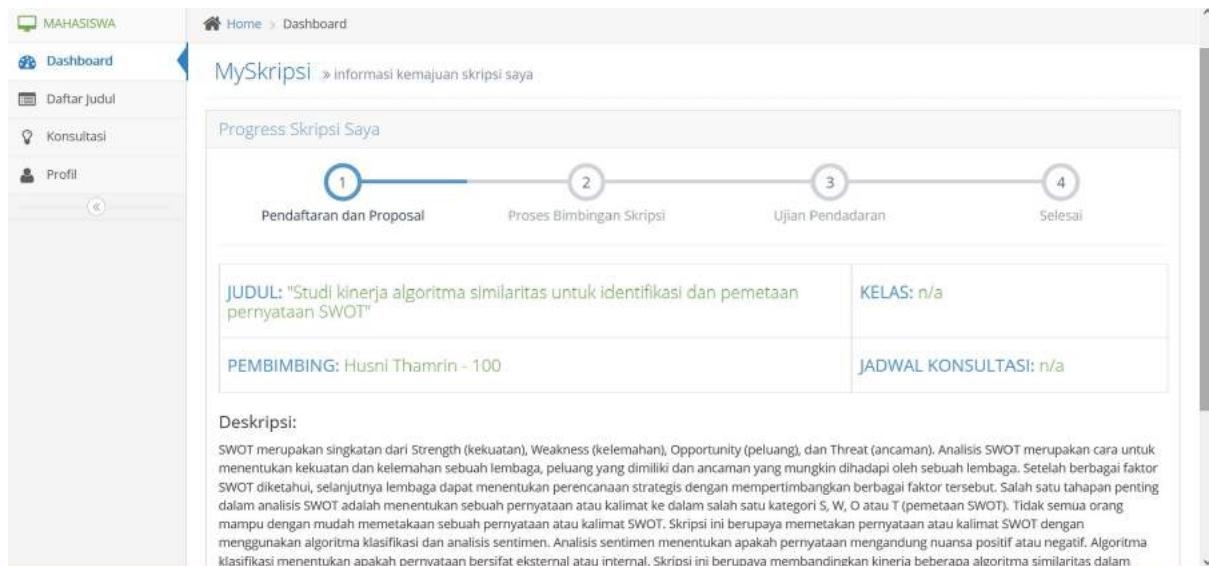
MAHASISWA
Dashboard
Daftar Judul
Konsultasi
Profil
«

Home › Dashboard

MySkripsi » informasi kemajuan skripsi saya

Progress Skripsi Saya

1 Pendaftaran dan Proposal
2 Proses Bimbingan Skripsi
3 Ujian Pendadaran
4 Selesai

| JUDUL: "Studi kinerja algoritma similaritas untuk identifikasi dan pemetaan pernyataan SWOT" | KELAS: n/a |
|---|---|
| PEMBIMBING: Husni Thamrin - 100 | JADWAL KONSULTASI: n/a |

Deskripsi:

SWOT merupakan singkatan dari Strength (kekuatan), Weakness (kelemahan), Opportunity (peluang), dan Threat (ancaman). Analisis SWOT merupakan cara untuk menentukan kekuatan dan kelemahan sebuah lembaga, peluang yang dimiliki dan ancaman yang mungkin dihadapi oleh sebuah lembaga. Setelah berbagai faktor SWOT diketahui, selanjutnya lembaga dapat menentukan perencanaan strategis dengan mempertimbangkan berbagai faktor tersebut. Salah satu tahapan penting dalam analisis SWOT adalah menentukan sebuah pernyataan atau kalimat ke dalam salah satu kategori S, W, O atau T (pemetaan SWOT). Tidak semua orang mampu dengan mudah memetakaan sebuah pernyataan atau kalimat SWOT. Skripsi ini berupaya memetakan pernyataan atau kalimat SWOT dengan menggunakan algoritma klasifikasi dan analisis sentimen. Analisis sentimen menentukan apakah pernyataan mengandung nuansa positif atau negatif. Algoritma klasifikasi menentukan apakah pernyataan bersifat eksternal atau internal. Skripsi ini berupaya membandingkan kinerja beberapa algoritma similaritas dalam